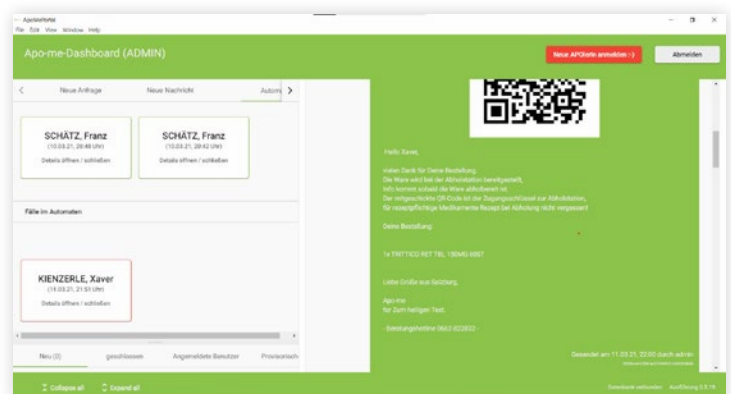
ApoVerfortal
File Edit View Window Help

Apo-me-Dashboard (ADMIN)

Neue APOtelle anmelden :-)

Abmelden

Neue Anfrage

Neue Nachricht

Autom

SCHÄTZ, Franz
(10.03.21, 20:40 Uhr)
Details öffnen / schließen

SCHÄTZ, Franz
(10.03.21, 20:42 Uhr)
Details öffnen / schließen

Fälle im Automaten

KIENZERLE, Xaver
(11.03.21, 21:51 Uhr)
Details öffnen / schließen

Neu (0)

geschlossen

Angemeldete Benutzer

Provisorisch

Hallo Xaver,

vielen Dank für Deine Bestellung.
Die Ware wird bei der Abholstation bereitgestellt.
Info kommt sobald die Ware abholbereit ist.
Der mitgeschickte QR Code ist der Zugangsschlüssel zur Abholstation,
für rezeptpflichtige Medikamente Rezept bei Abholung nicht vergessen!

Deine Bestellung:

1x TRITTICO RET TBL 150MG 60ST

Liebe Grüße aus Salzburg,

Apo-me
für Zum heiligen Test.

- Bestellungshotline 0662 022832 -

Gesendet am 11.03.21, 22:00 durch admin

Collapse all

Expand all

Datenbank verbunden Ausführung 0.9.18